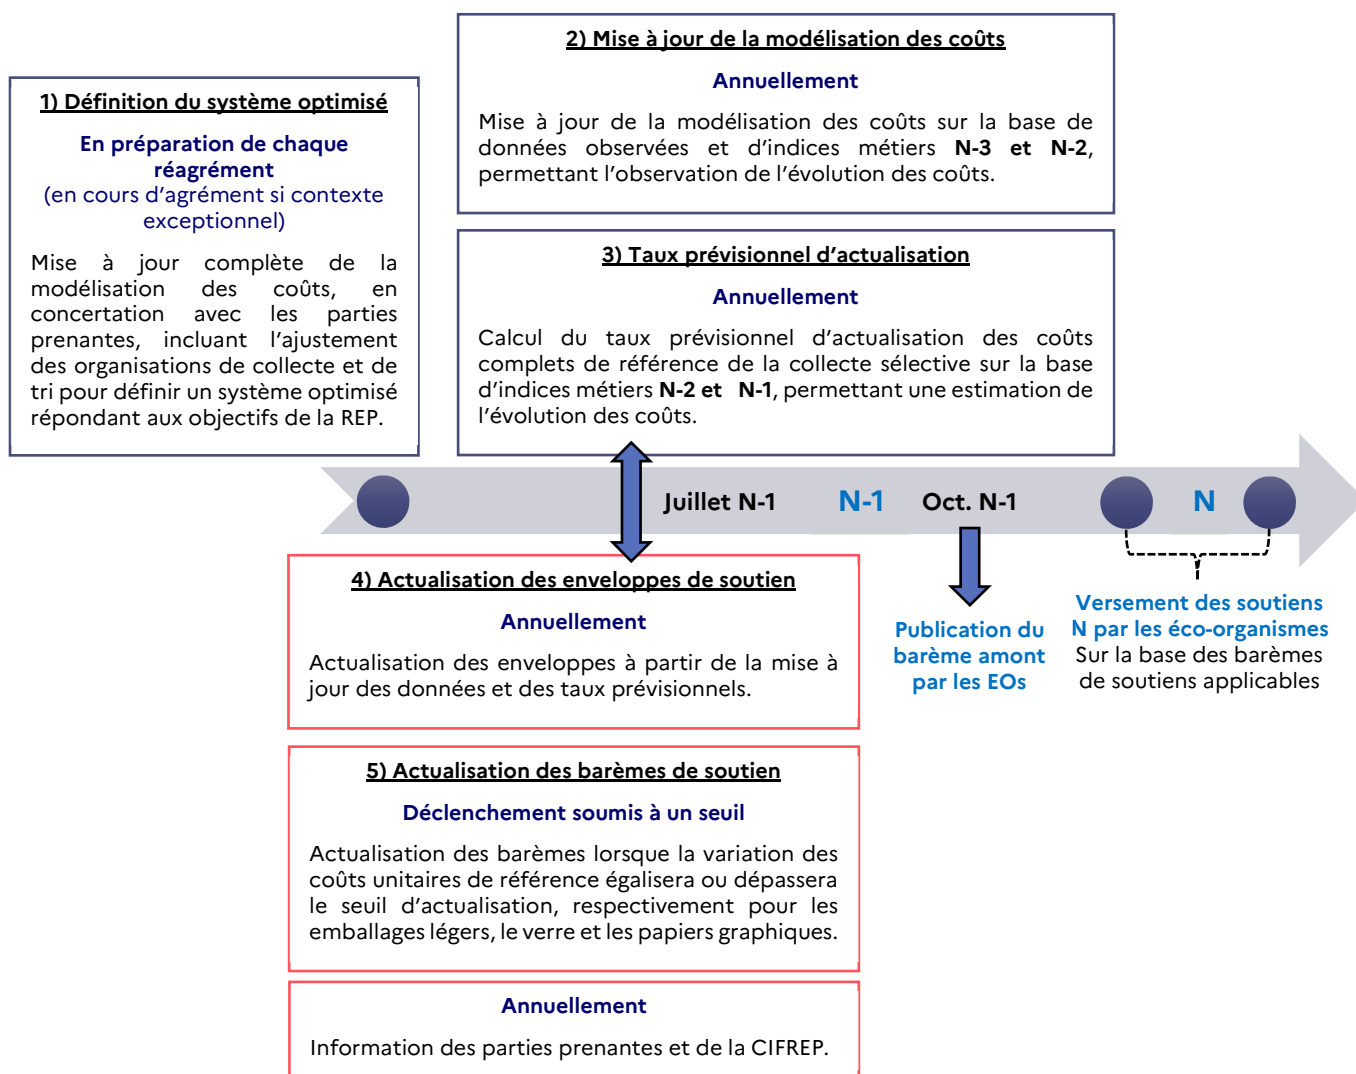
1) Définition du système optimisé

En préparation de chaque réagrément
(en cours d'agrément si contexte exceptionnel)

Mise à jour complète de la modélisation des coûts, en concertation avec les parties prenantes, incluant l'ajustement des organisations de collecte et de tri pour définir un système optimisé répondant aux objectifs de la REP.

2) Mise à jour de la modélisation des coûts

Annuellement

Mise à jour de la modélisation des coûts sur la base de données observées et d'indices métiers N-3 et N-2, permettant l'observation de l'évolution des coûts.

3) Taux prévisionnel d'actualisation

Annuellement

Calcul du taux prévisionnel d'actualisation des coûts complets de référence de la collecte sélective sur la base d'indices métiers N-2 et N-1, permettant une estimation de l'évolution des coûts.

Juillet N-1 N-1 Oct. N-1 N

4) Actualisation des enveloppes de soutien

Annuellement

Actualisation des enveloppes à partir de la mise à jour des données et des taux prévisionnels.

Publication du barème amont par les EOs

Versement des soutiens N par les éco-organismes
Sur la base des barèmes de soutiens applicables

5) Actualisation des barèmes de soutien

Déclenchement soumis à un seuil

Actualisation des barèmes lorsque la variation des coûts unitaires de référence égalisera ou dépassera le seuil d'actualisation, respectivement pour les emballages légers, le verre et les papiers graphiques.

Annuellement

Information des parties prenantes et de la CIFREP.